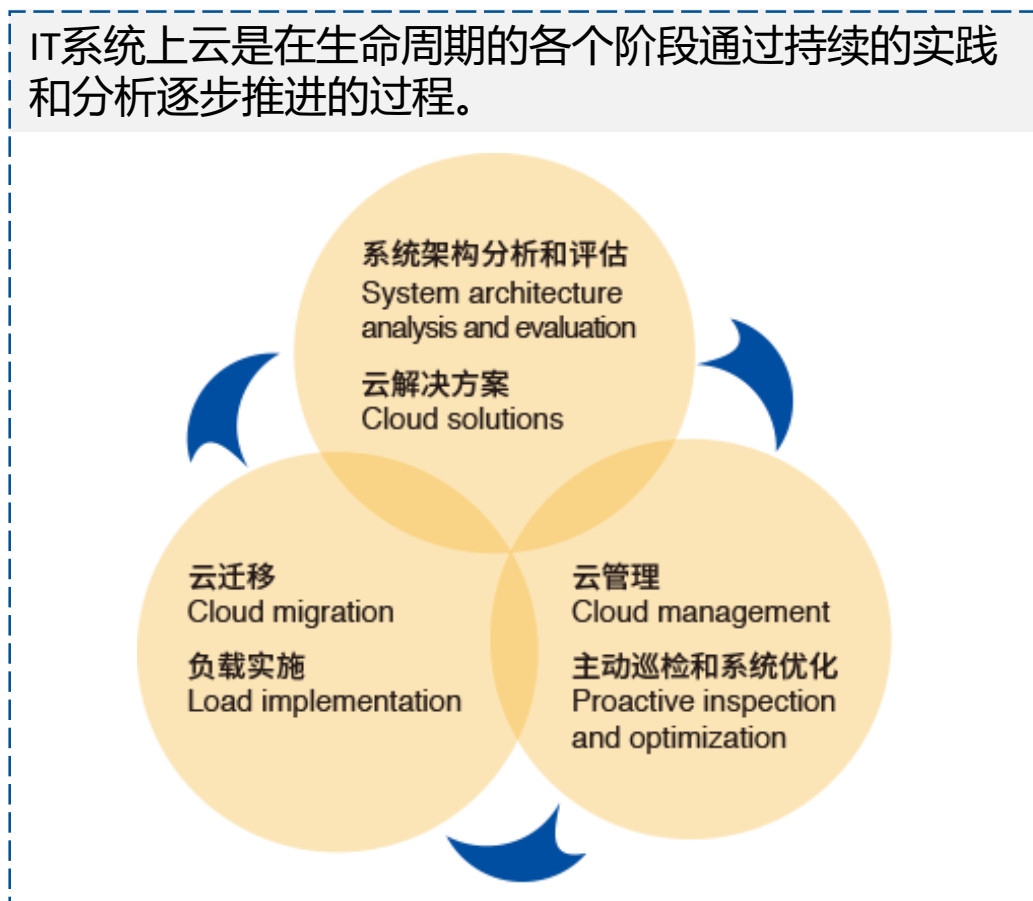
IT系统上云是在生命周期的各个阶段通过持续的实践和分析逐步推进的过程。

系统架构分析和评估
System architecture analysis and evaluation

云解决方案
Cloud solutions

云迁移
Cloud migration

负载实施
Load implementation

云管理
Cloud management

主动巡检和系统优化
Proactive inspection and optimization